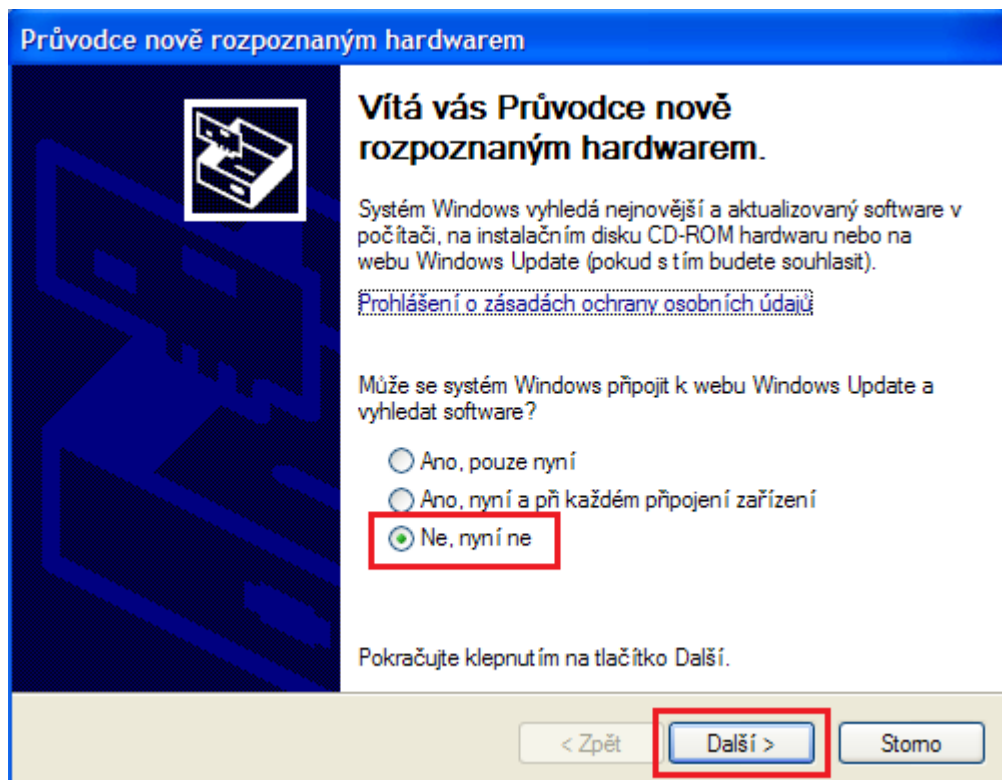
Průvodce nově rozpoznaným hardwarem

Vítá vás Průvodce nově rozpoznaným hardwarem.

Systém Windows vyhledá nejnovější a aktualizovaný software v počítači, na instalačním disku CD-ROM hardwaru nebo na webu Windows Update (pokud s tím budete souhlasit).

Prohlášení o zásadách ochrany osobních údajů

Může se systém Windows připojit k webu Windows Update a vyhledat software?

Ano, pouze nyní

Ano, nyní a při každém připojení zařízení

Ne, nyní ne

Pokračujte klepnutím na tlačítko Další.

< Zpět

Další >

Storno